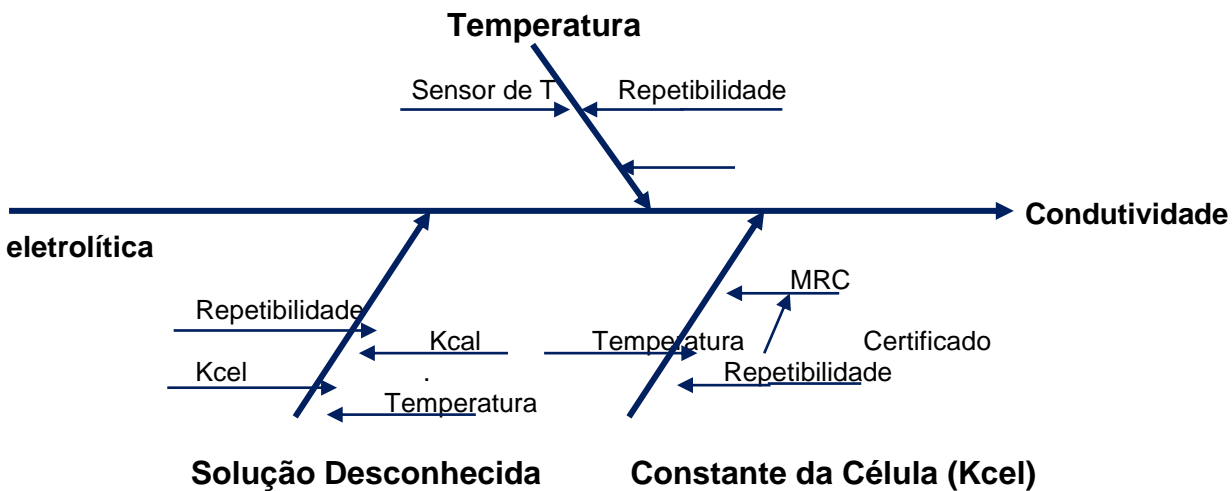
Temperatura

Sensor de T

Repetibilidade

Condutividade

eletrolítica

MRC

Repetibilidade

Kcal

Temperatura

Certificado

Kcel

.

Repetibilidade

Temperatura

Solução Desconhecida

Constante da Célula (Kcel)